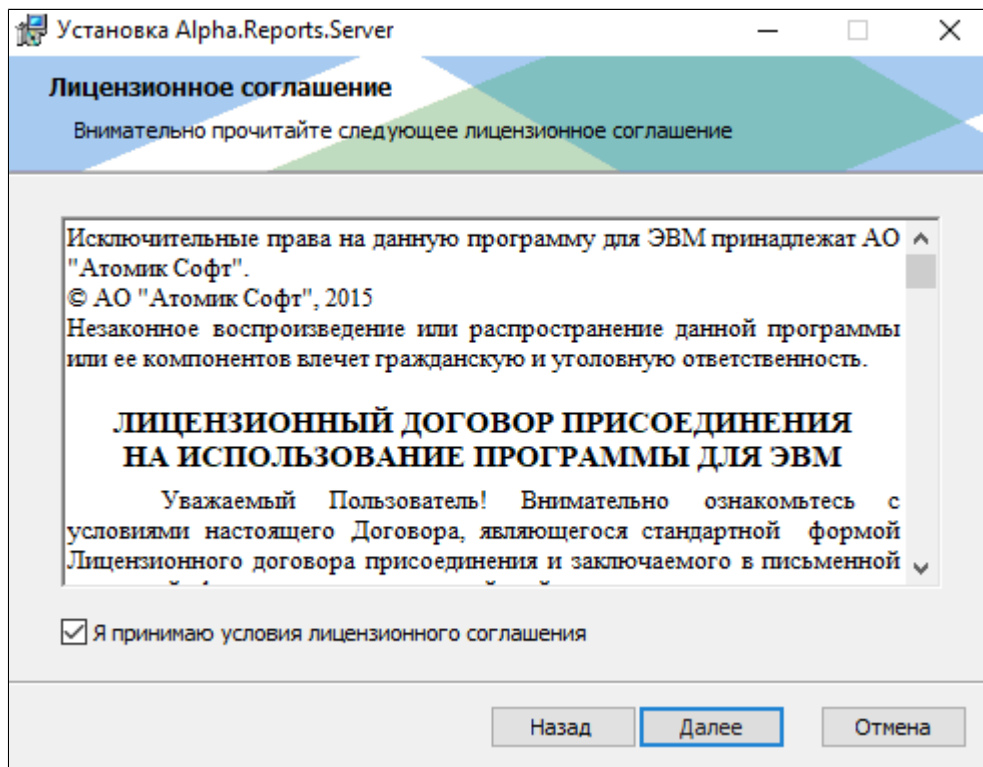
Установка Alpha.Reports.Server

Лицензионное соглашение

Внимательно прочитайте следующее лицензионное соглашение

Исключительные права на данную программу для ЭВМ принадлежат АО "Атомик Софт".
© АО "Атомик Софт", 2015
Незаконное воспроизведение или распространение данной программы или ее компонентов влечет гражданскую и уголовную ответственность.

ЛИЦЕНЗИОННЫЙ ДОГОВОР ПРИСОЕДИНЕНИЯ НА ИСПОЛЬЗОВАНИЕ ПРОГРАММЫ ДЛЯ ЭВМ

Уважаемый Пользователь! Внимательно ознакомьтесь с условиями настоящего Договора, являющегося стандартной формой Лицензионного договора присоединения и заключаемого в письменной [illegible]

Я принимаю условия лицензионного соглашения

Назад Далее Отмена